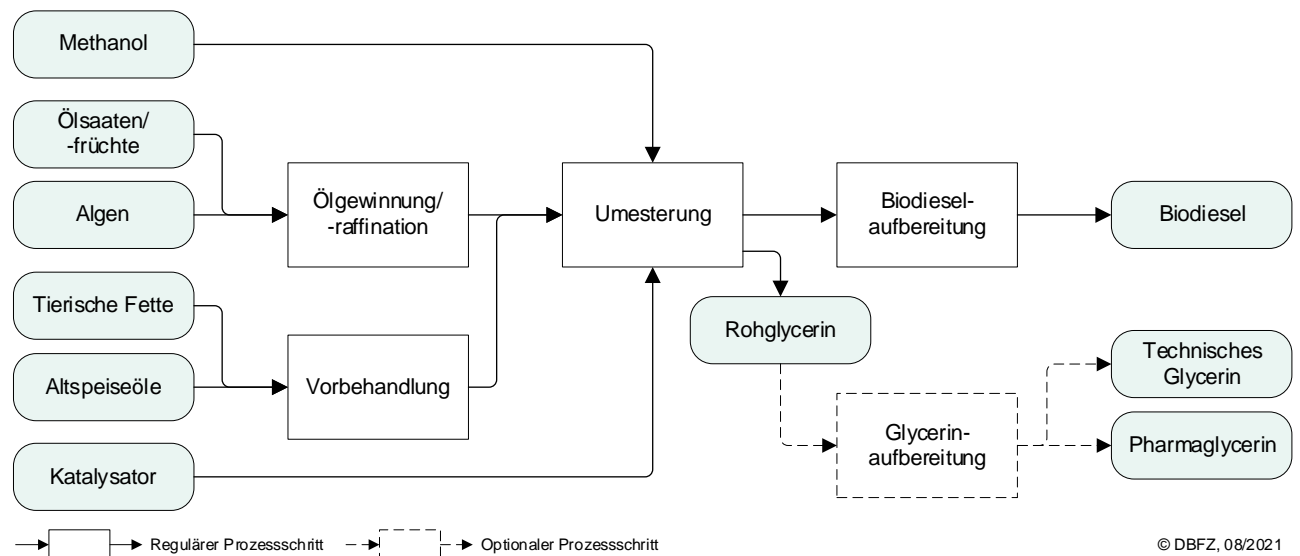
Methanol

Ölsaaten/
-früchte

Algen

Ölgewinnung/
-raffination

Umesterung

Biodiesel-
aufbereitung

Biodiesel

Tierische Fette

Altspeiseöle

Vorbehandlung

Rohglycerin

Technisches
Glycerin

Glycerin-
aufbereitung

Pharmaglycerin

Katalysator

Regulärer Prozessschritt

Optionaler Prozessschritt

© DBFZ, 08/2021